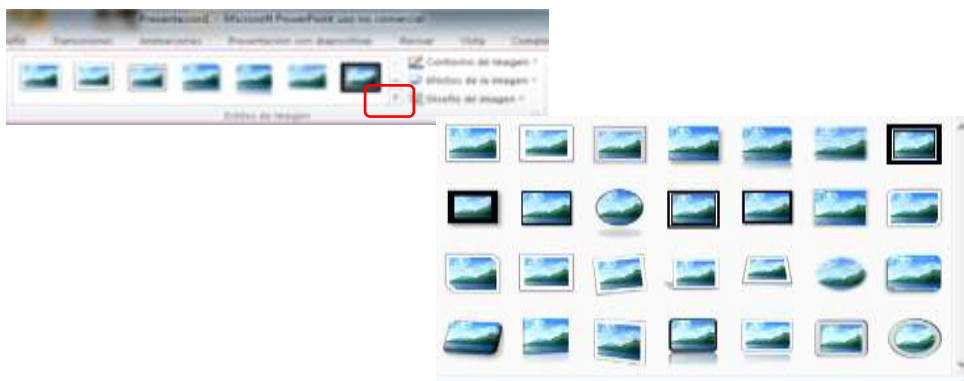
Presentación2 - Microsoft PowerPoint uso no comercial

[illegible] Transiciones Animaciones Presentación con diapositivas Revisar Vista Compl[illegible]

Contorno de imagen
Efectos de la imagen
Diseño de imagen

Estilos de imagen